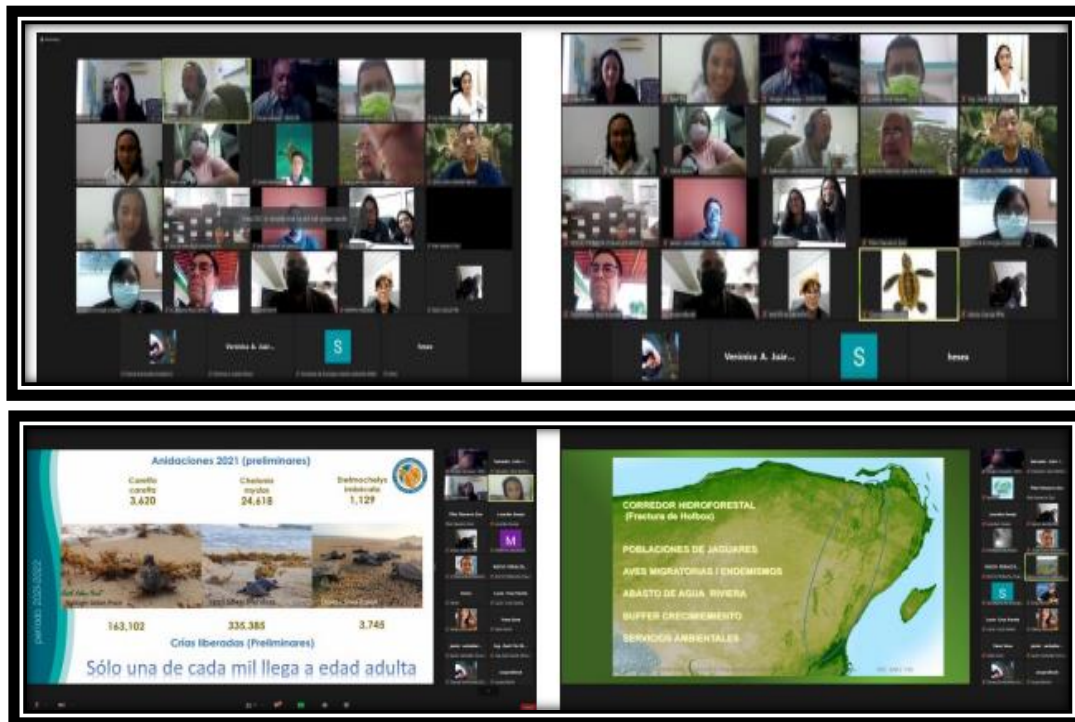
Verónica A. Jair...

S

hesse

Verónica A. Jair...

S

hesse

Anidaciones 2021 (preliminares)

Caretta caretta
3,620

Chelonia mydas
24,618

Dermochelys imbricata
1,129

163,102

335,385

3,745

Crías liberadas (Preliminares)

Sólo una de cada mil llega a edad adulta

periodo 2020-2022

M

S

CORREDOR HIDROFORESTAL
(Fractura de Holbox)

POBLACIONES DE JAGUARES

AVES MIGRATORIAS / ENDEMISMOS

ABASTO DE AGUA RIVIERA

BUFFER CRECIMIENTO

SERVICIOS AMBIENTALES